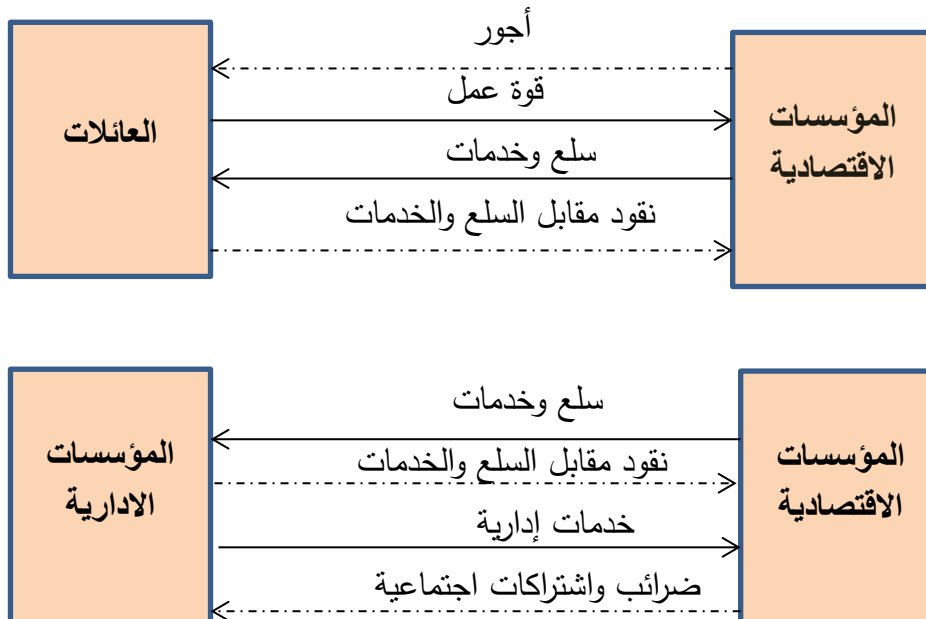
العائلات

أجور

قوة عمل

سلع وخدمات

نقود مقابل السلع والخدمات

المؤسسات الاقتصادية

المؤسسات الادارية

سلع وخدمات

نقود مقابل السلع والخدمات

خدمات إدارية

ضرائب واشتراكات اجتماعية

المؤسسات الاقتصادية